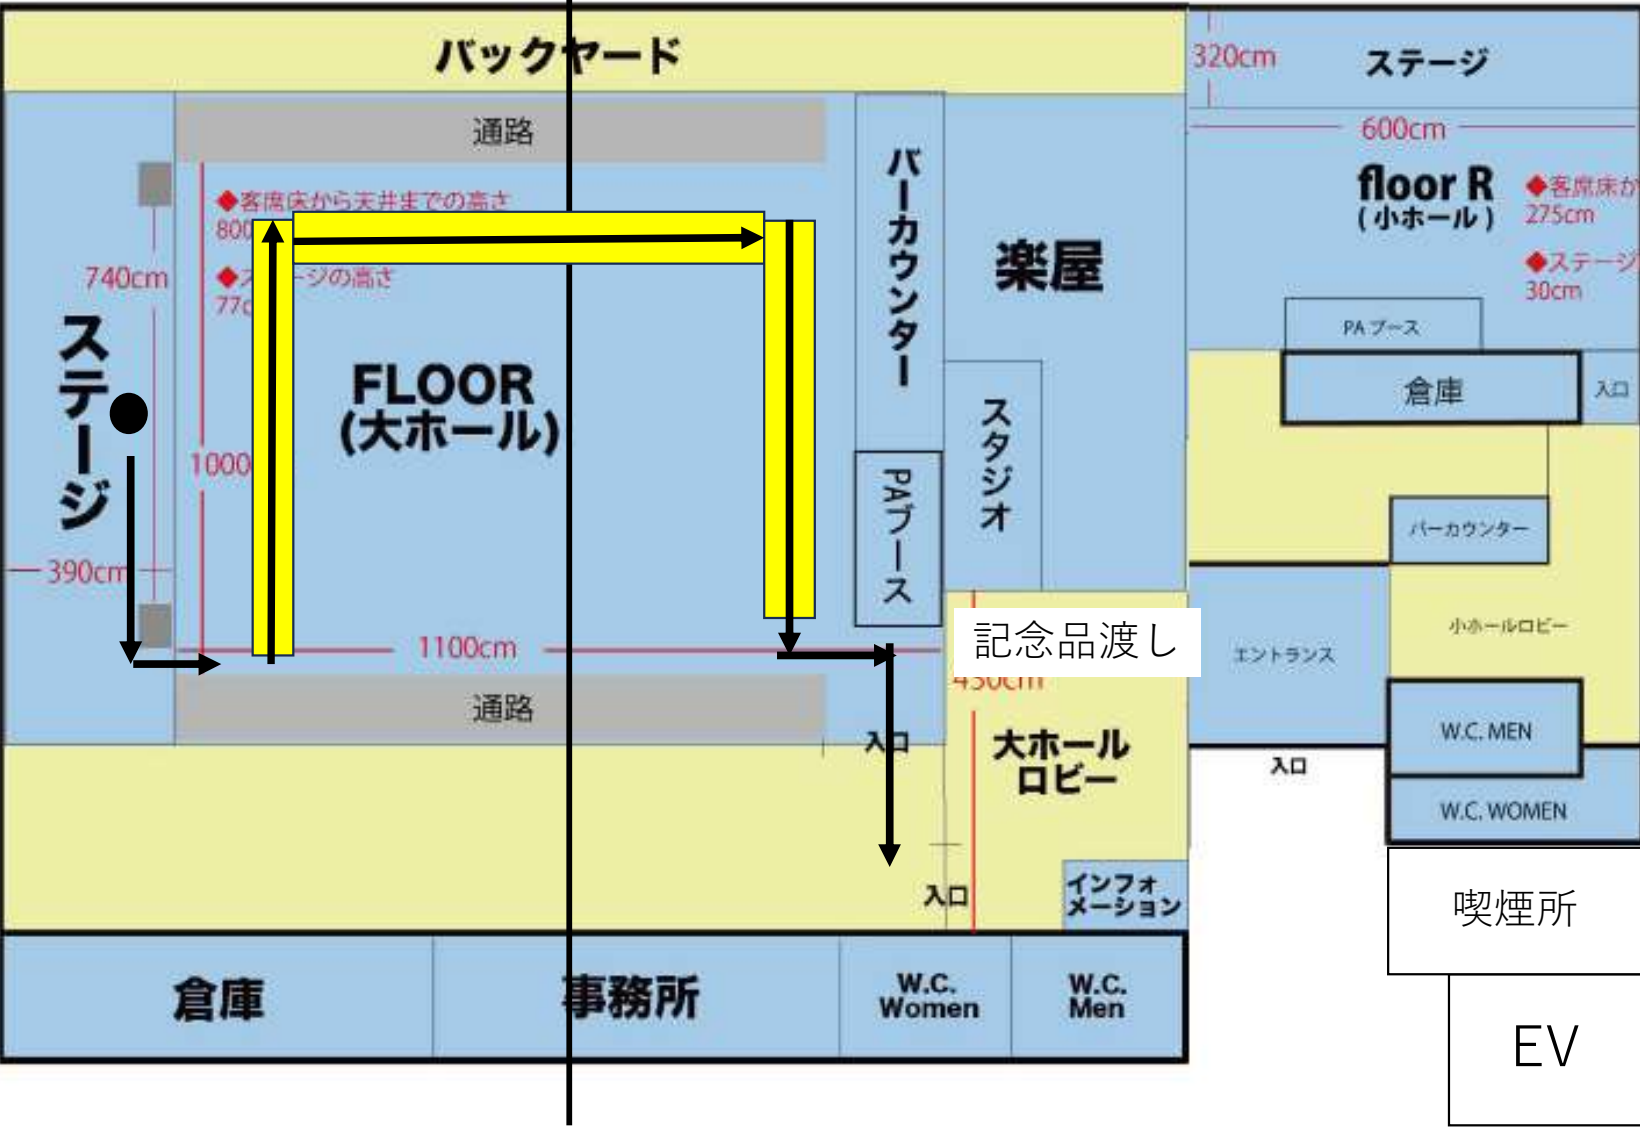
バックヤード

通路

◆客席床から天井までの高さ
800

740cm

◆ステージの高さ
77c

ステージ

FLOOR
(大ホール)

1000

390cm

1100cm

通路

バーカウンター

楽屋

スタジオ

PAブース

記念品渡し

430cm

入口

大ホール
ロビー

入口

インフォメーション

倉庫

事務所

W.C. Women

W.C. Men

320cm

ステージ

600cm

floor R
(小ホール)

◆客席床か
275cm

◆ステージ
30cm

PAブース

倉庫

入口

バーカウンター

エントランス

小ホールロビー

W.C. MEN

入口

W.C. WOMEN

喫煙所

EV